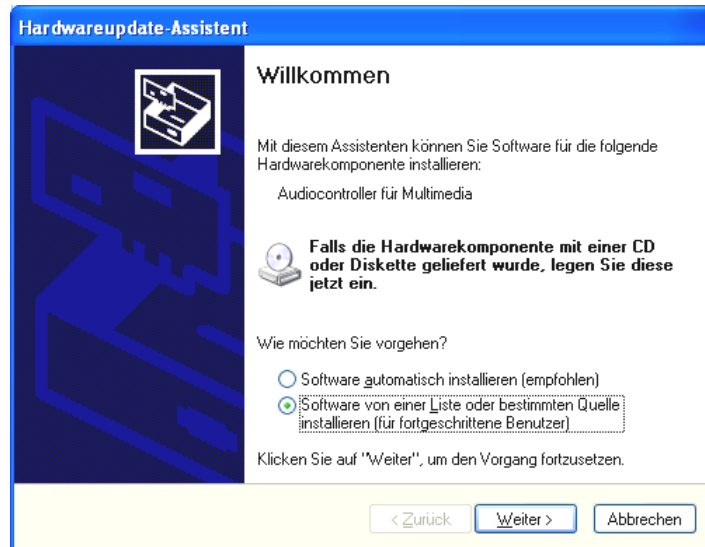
Hardwareupdate-Assistent

Willkommen

Mit diesem Assistenten können Sie Software für die folgende Hardwarekomponente installieren:

Audiocontroller für Multimedia

Falls die Hardwarekomponente mit einer CD oder Diskette geliefert wurde, legen Sie diese jetzt ein.

Wie möchten Sie vorgehen?

Software automatisch installieren (empfohlen)

Software von einer Liste oder bestimmten Quelle installieren (für fortgeschrittene Benutzer)

Klicken Sie auf "Weiter", um den Vorgang fortzusetzen.

< Zurück | Weiter > | Abbrechen